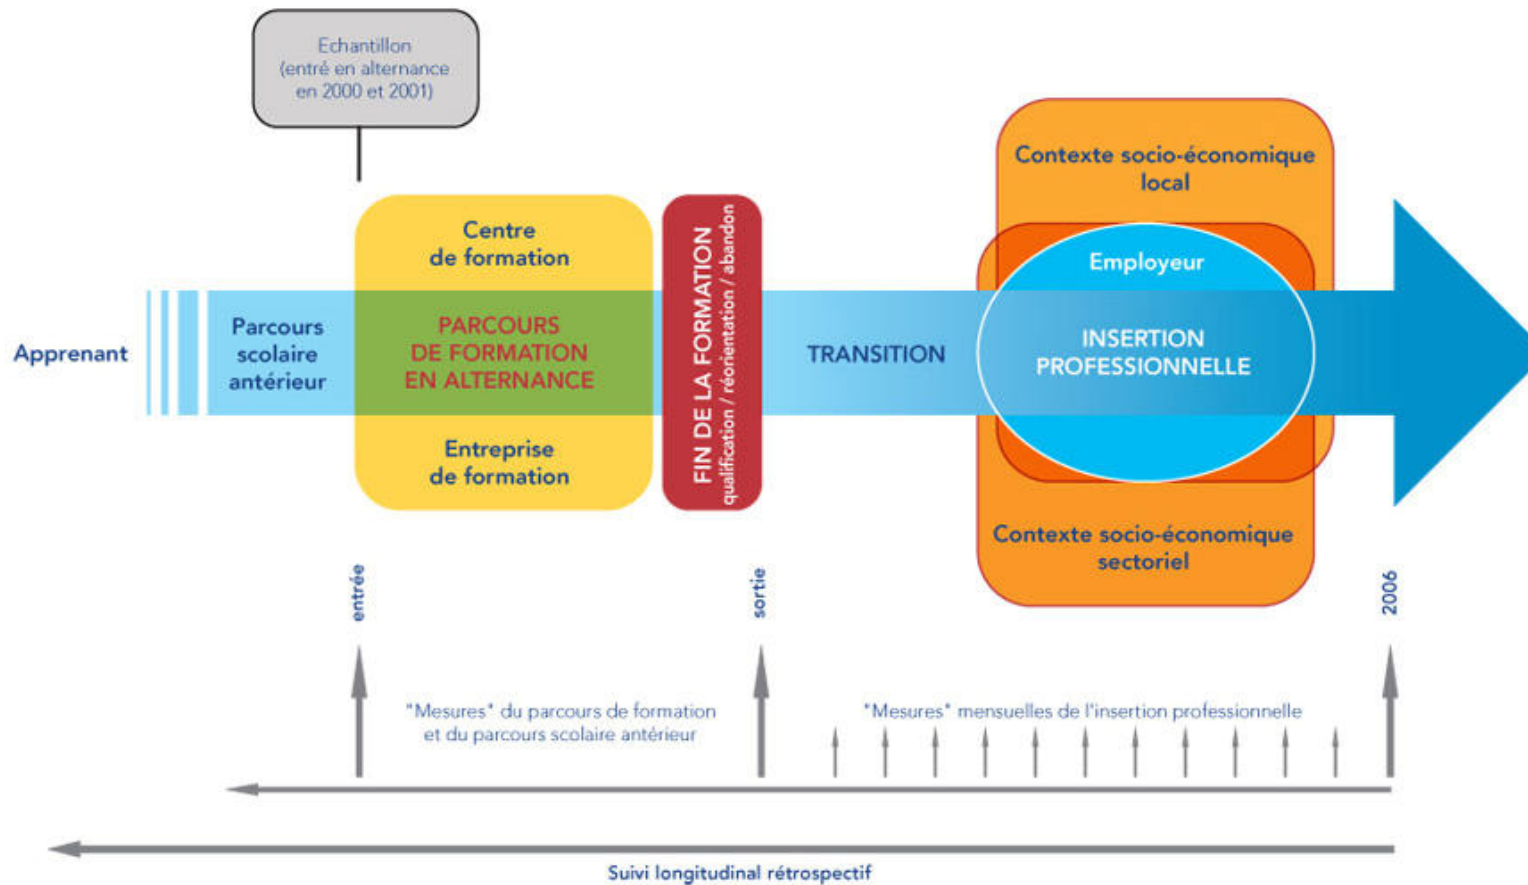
Echantillon (entré en alternance en 2000 et 2001)

Contexte socio-économique local

Centre de formation

Employeur

Apprenant

Parcours scolaire antérieur

PARCOURS DE FORMATION EN ALTERNANCE

FIN DE LA FORMATION
qualification / réorientation / abandon

TRANSITION

INSERTION PROFESSIONNELLE

Entreprise de formation

Contexte socio-économique sectoriel

entrée

sortie

2006

"Mesures" du parcours de formation et du parcours scolaire antérieur

"Mesures" mensuelles de l'insertion professionnelle

Suivi longitudinal rétrospectif